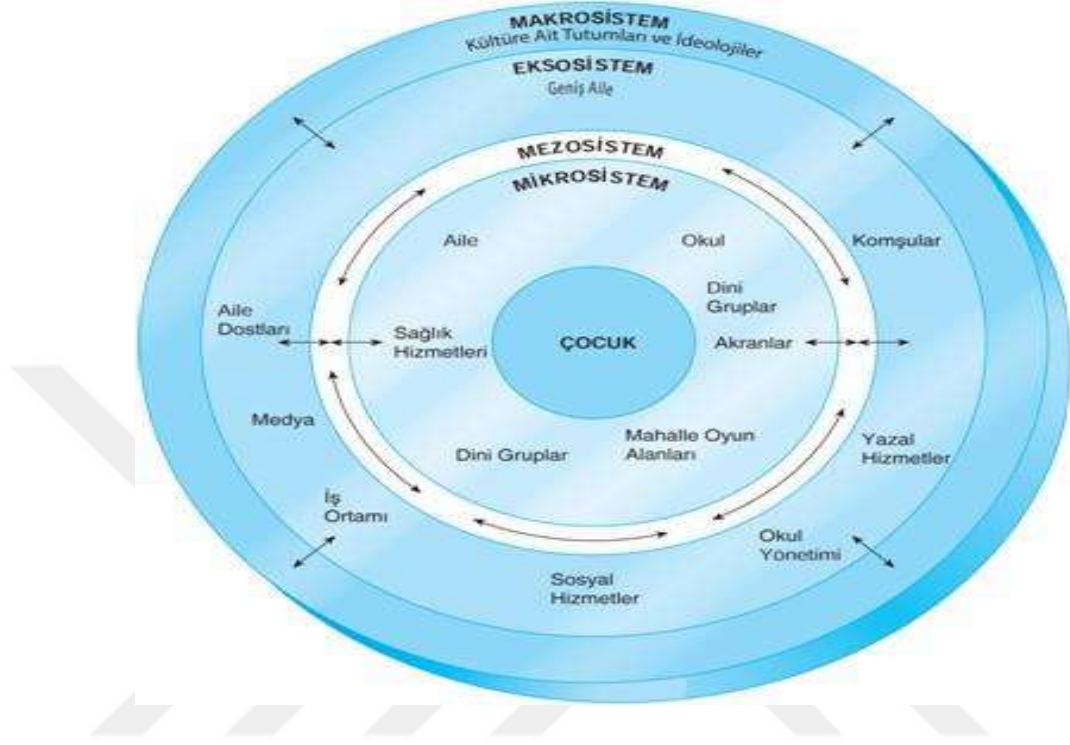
MAKROSİSTEM
Kültüre Ait Tutumları ve İdeolojiler

EKSOSİSTEM
Geniş Aile

MEZOSİSTEM

MİKROSİSTEM

Aile

Okul

Komşular

Dini Gruplar

Aile Dostları

Sağlık Hizmetleri

ÇOCUK

Akranlar

Medya

Dini Gruplar

Mahalle Oyun Alanları

Yazal Hizmetler

İş Ortamı

Okul Yönetimi

Sosyal Hizmetler